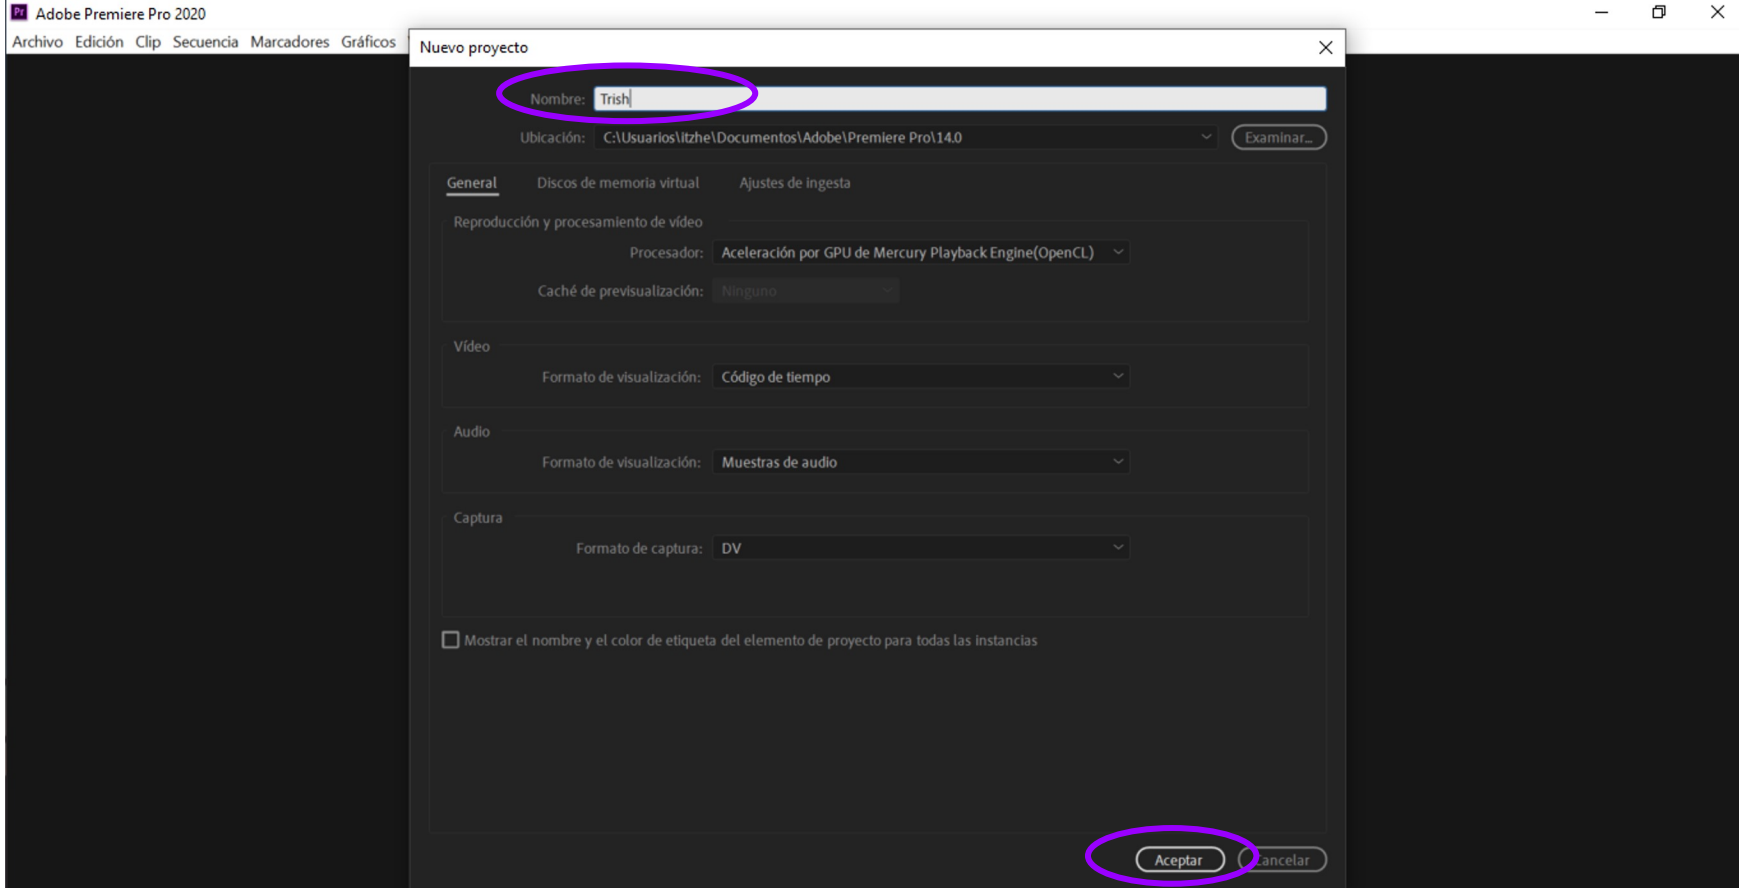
Pr Adobe Premiere Pro 2020

Archivo Edición Clip Secuencia Marcadores Gráficos

Nuevo proyecto

Nombre: Trish

Ubicación: C:\Usuarios\itzhe\Documentos\Adobe\Premiere Pro\14.0

Examinar...

General Discos de memoria virtual Ajustes de ingesta

Reproducción y procesamiento de vídeo

Procesador: Aceleración por GPU de Mercury Playback Engine(OpenCL)

Caché de previsualización: Ninguno

Vídeo

Formato de visualización: Código de tiempo

Audio

Formato de visualización: Muestras de audio

Captura

Formato de captura: DV

Mostrar el nombre y el color de etiqueta del elemento de proyecto para todas las instancias

Aceptar Cancelar